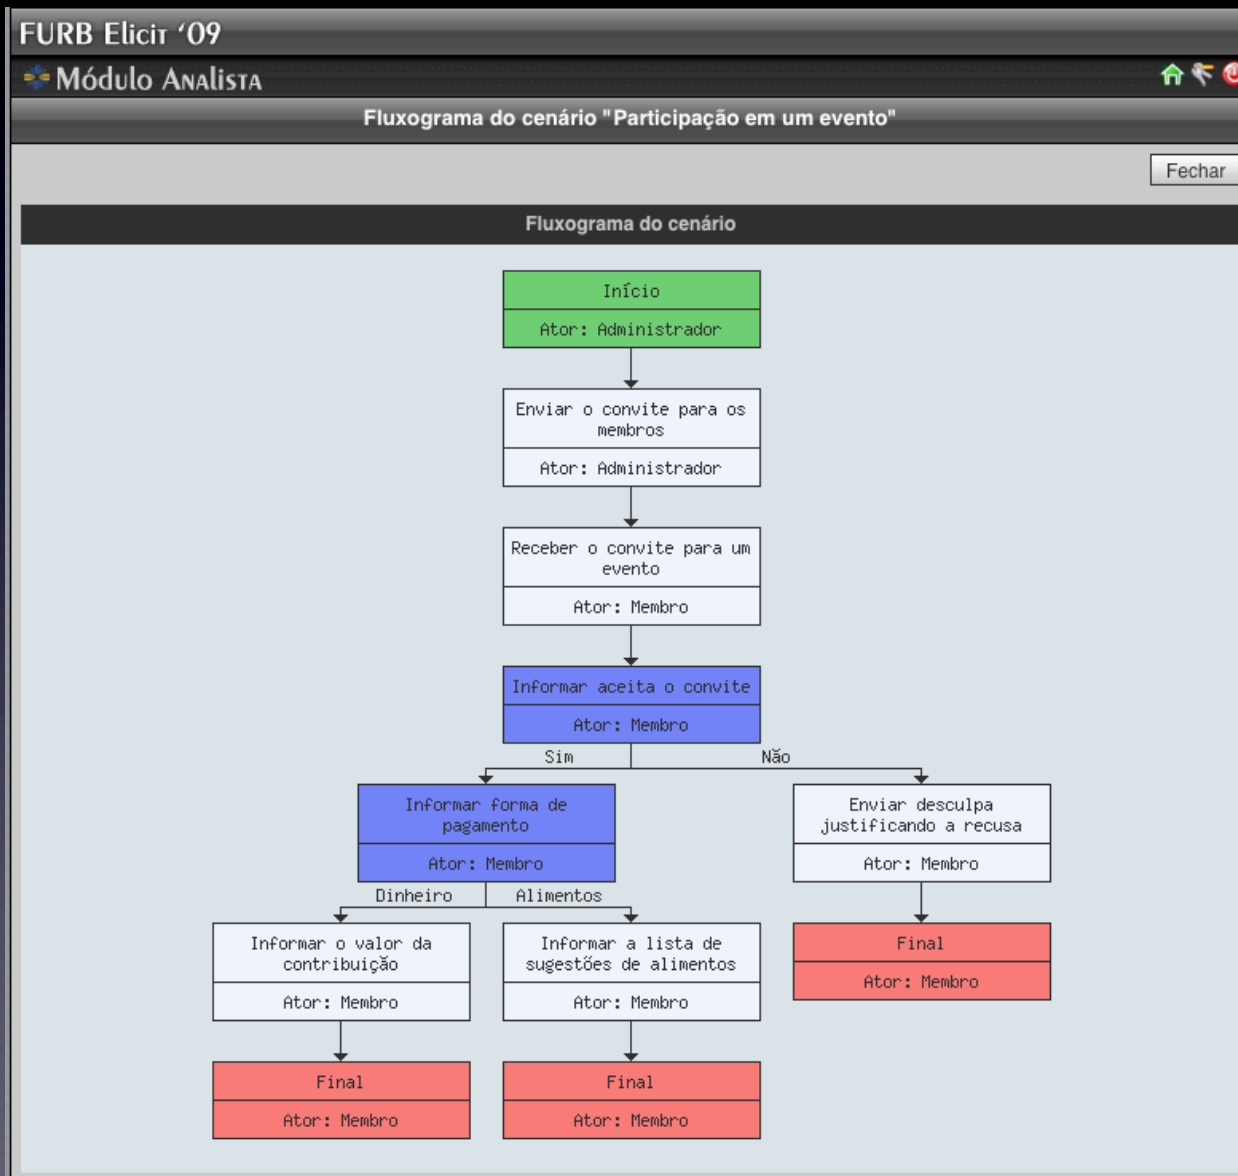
FURB Elicit '09

Módulo Analista

Fluxograma do cenário "Participação em um evento"

Fechar

Fluxograma do cenário

Início

Ator: Administrador

Enviar o convite para os membros

Ator: Administrador

Receber o convite para um evento

Ator: Membro

Informar aceita o convite

Ator: Membro

Sim

Não

Informar forma de pagamento

Ator: Membro

Enviar desculpa justificando a recusa

Ator: Membro

Dinheiro

Alimentos

Informar o valor da contribuição

Ator: Membro

Informar a lista de sugestões de alimentos

Ator: Membro

Final

Ator: Membro

Final

Ator: Membro

Final

Ator: Membro